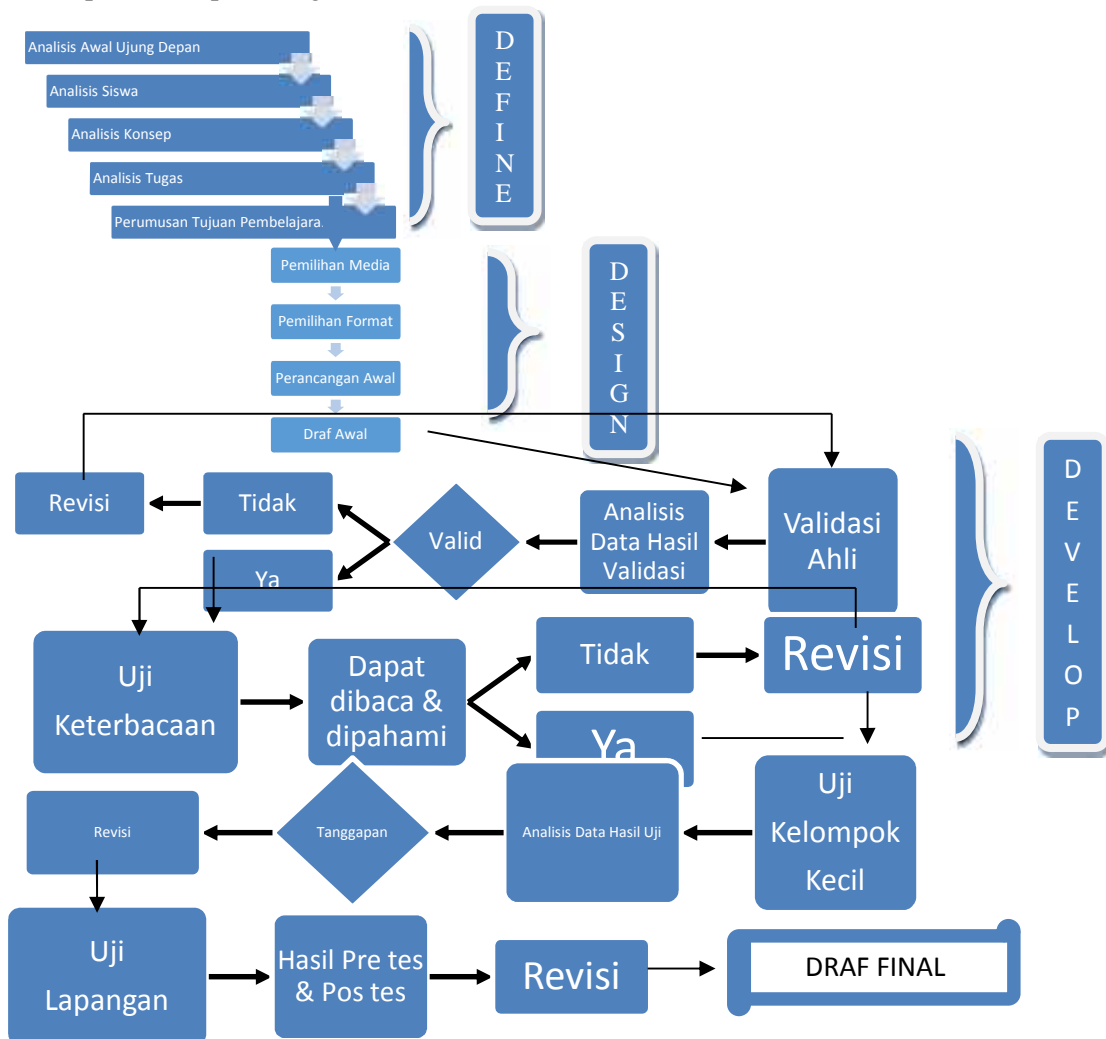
Analisis Awal Ujung Depan

Analisis Siswa

Analisis Konsep

Analisis Tugas

Perumusan Tujuan Pembelajara

D E F I N E

Pemilihan Media

Pemilihan Format

Perancangan Awal

Draf Awal

D E S I G N

Revisi

Tidak

Valid

Analisis Data Hasil Validasi

Validasi Ahli

Ya

D E V E L O P

Uji Keterbacaan

Dapat dibaca & dipahami

Tidak

Revisi

Ya

Revisi

Tanggapan

Analisis Data Hasil Uji

Uji Kelompok Kecil

Uji Lapangan

Hasil Pre tes & Pos tes

Revisi

DRAF FINAL